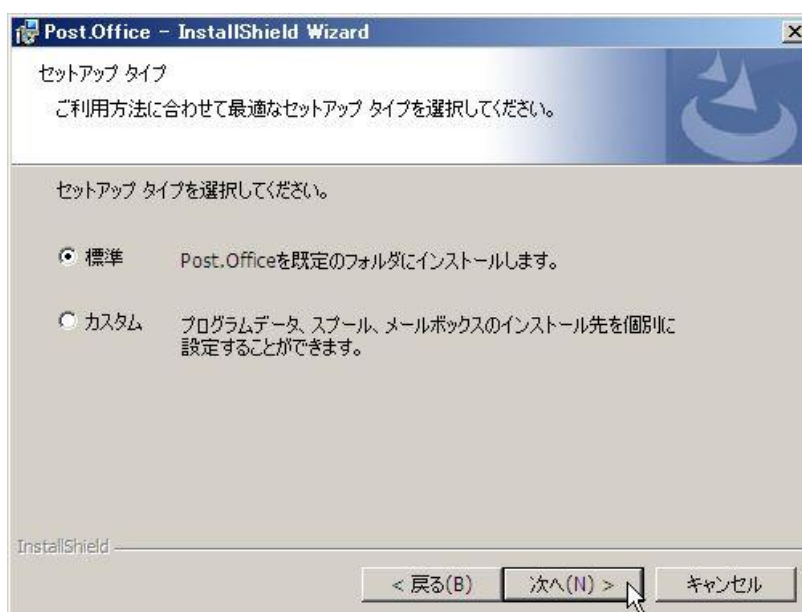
Post.Office – InstallShield Wizard

セットアップ タイプ

ご利用方法に合わせて最適なセットアップ タイプを選択してください。

セットアップ タイプを選択してください。

標準 Post.Officeを既定のフォルダにインストールします。

カスタム プログラムデータ、スプール、メールボックスのインストール先を個別に設定することができます。

InstallShield

< 戻る(B) 次へ(N) > キャンセル